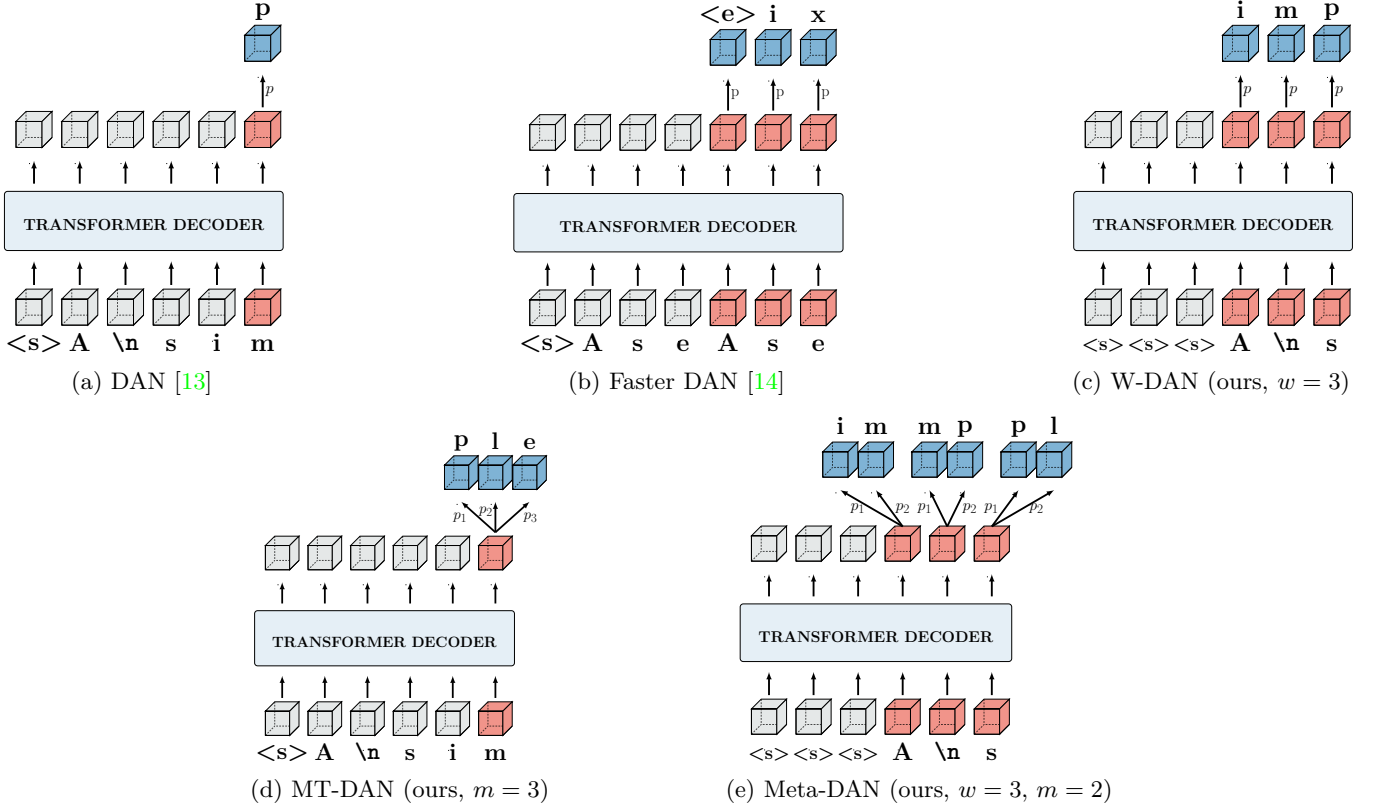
p

$p$

TRANSFORMER DECODER

<s> A \n s i m

(a) DAN [13]

<e> i x

p p p

TRANSFORMER DECODER

<s> A s e A s e

(b) Faster DAN [14]

i m p

$p$ $p$ $p$

TRANSFORMER DECODER

<s> <s> <s> A \n s

(c) W-DAN (ours, $w = 3$)

p l e

$p_1$ $p_2$ $p_3$

TRANSFORMER DECODER

<s> A \n s i m

(d) MT-DAN (ours, $m = 3$)

i m m p p l

$p_1$ $p_2$ $p_1$ $p_2$ $p_1$ $p_2$

TRANSFORMER DECODER

<s> <s> <s> A \n s

(e) Meta-DAN (ours, $w = 3$, $m = 2$)